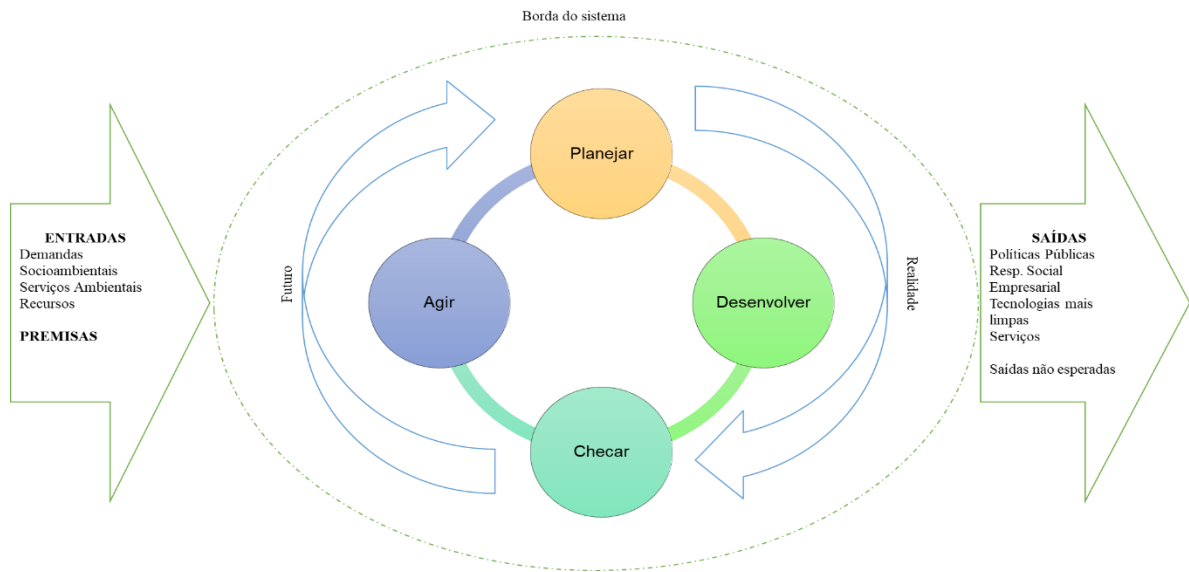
Borda do sistema

ENTRADAS
Demandas
Socioambientais
Serviços Ambientais
Recursos

PREMISAS

Futuro

Planejar

Agir

Desenvolver

Checar

Realidade

SAÍDAS
Politicas Públicas
Resp. Social
Empresarial
Tecnologias mais limpas
Serviços

Saídas não esperadas